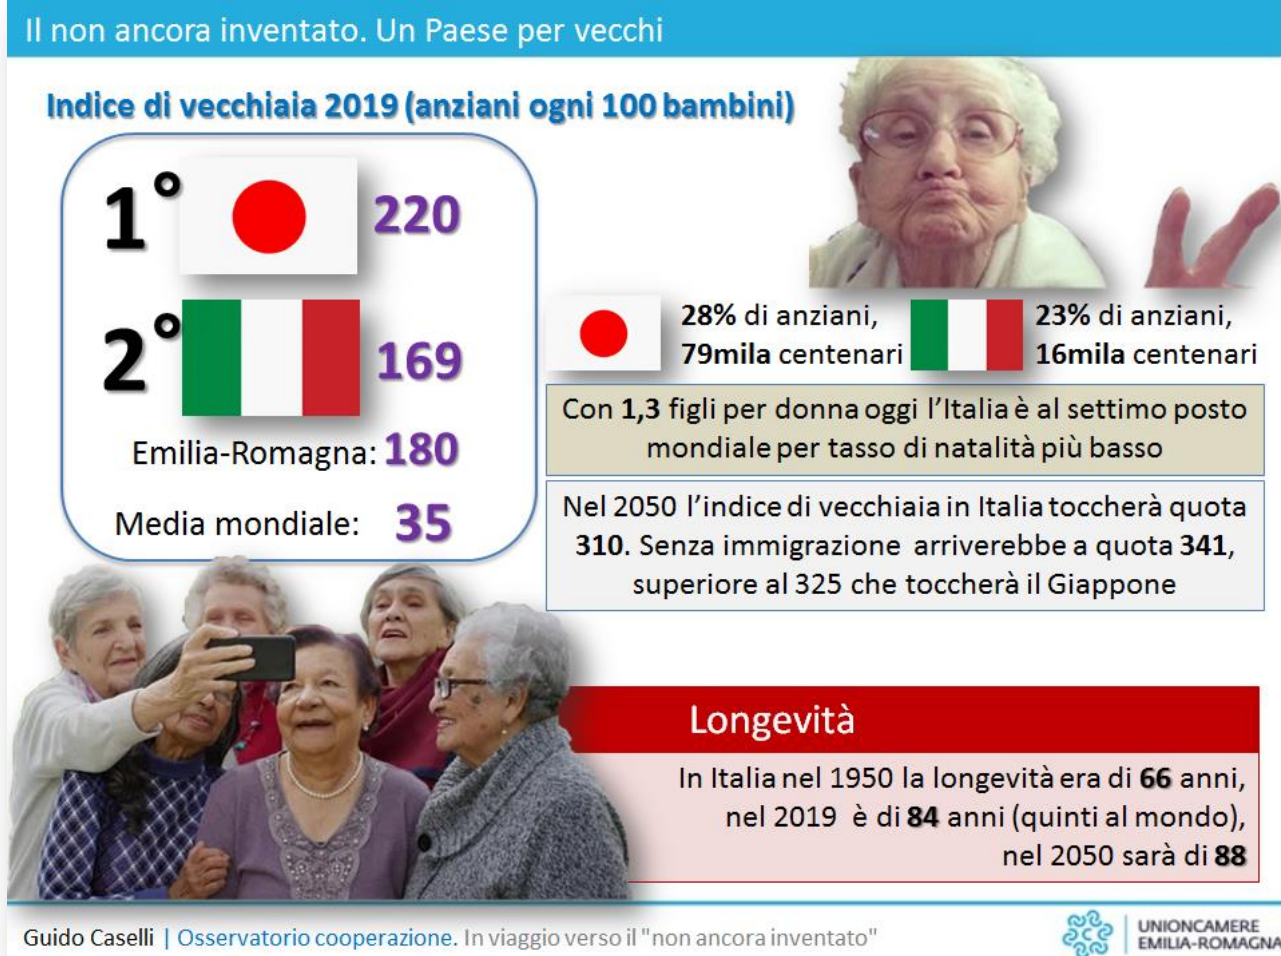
Il non ancora inventato. Un Paese per vecchi

Indice di vecchiaia 2019 (anziani ogni 100 bambini)

1° 220

2° 169

Emilia-Romagna: 180

Media mondiale: 35

28% di anziani, 79mila centenari

23% di anziani, 16mila centenari

Con 1,3 figli per donna oggi l'Italia è al settimo posto mondiale per tasso di natalità più basso

Nel 2050 l'indice di vecchiaia in Italia toccherà quota 310. Senza immigrazione arriverebbe a quota 341, superiore al 325 che toccherà il Giappone

Longevità

In Italia nel 1950 la longevità era di 66 anni, nel 2019 è di 84 anni (quinti al mondo), nel 2050 sarà di 88

Guido Caselli | Osservatorio cooperazione. In viaggio verso il "non ancora inventato"

UNIONCAMERE EMILIA-ROMAGNA